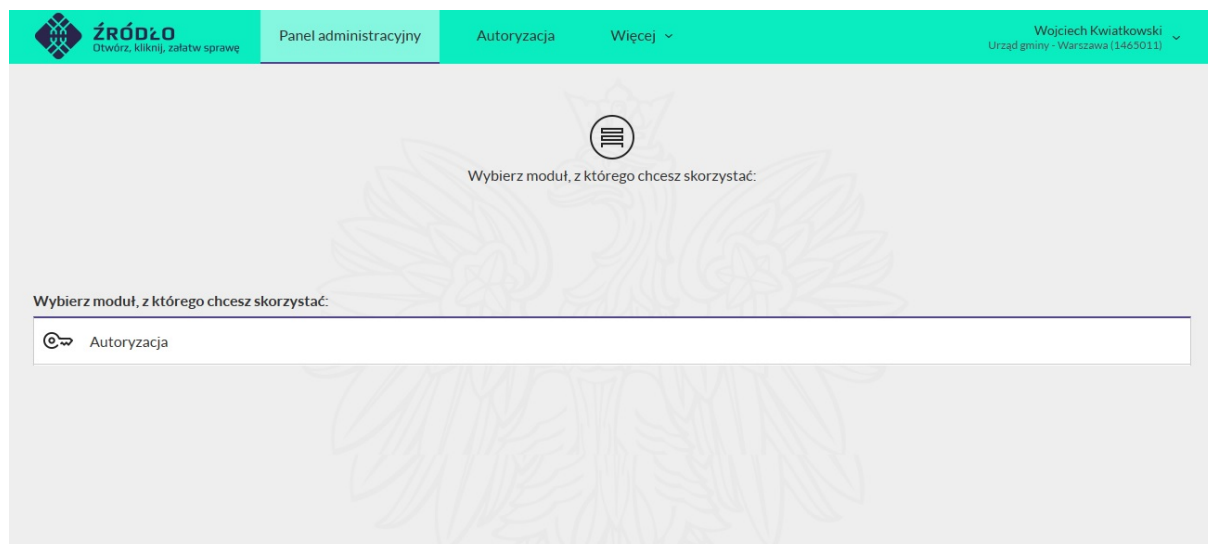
ŹRÓDŁO
Otwórz, kliknij, załatw sprawę

Panel administracyjny

Autoryzacja

Więcej

Wojciech Kwiatkowski
Urząd gminy - Warszawa (1465011)

Wybierz moduł, z którego chcesz skorzystać:

Wybierz moduł, z którego chcesz skorzystać:

Autoryzacja